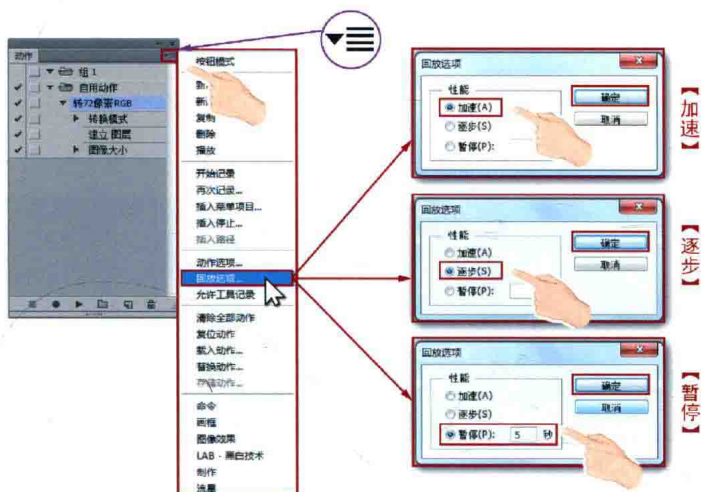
动作
组 1
自用动作
转72像素RGB
转换模式
建立 图层
图像大小

按钮模式
新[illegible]
新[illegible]
复制
删除
播放
开始记录
再次记录...
插入菜单项目...
插入停止...
插入路径
动作选项...
回放选项...
允许工具记录
清除全部动作
复位动作
载入动作...
替换动作...
存储动作...
命令
画框
图像效果
LAB - 黑白技术
制作
流星

回放选项
性能
加速(A)
逐步(S)
暂停(P):
确定
取消

【加速】

回放选项
性能
加速(A)
逐步(S)
暂停(P):
确定
取消

【逐步】

回放选项
性能
加速(A)
逐步(S)
暂停(P): 5 秒
确定
取消

【暂停】